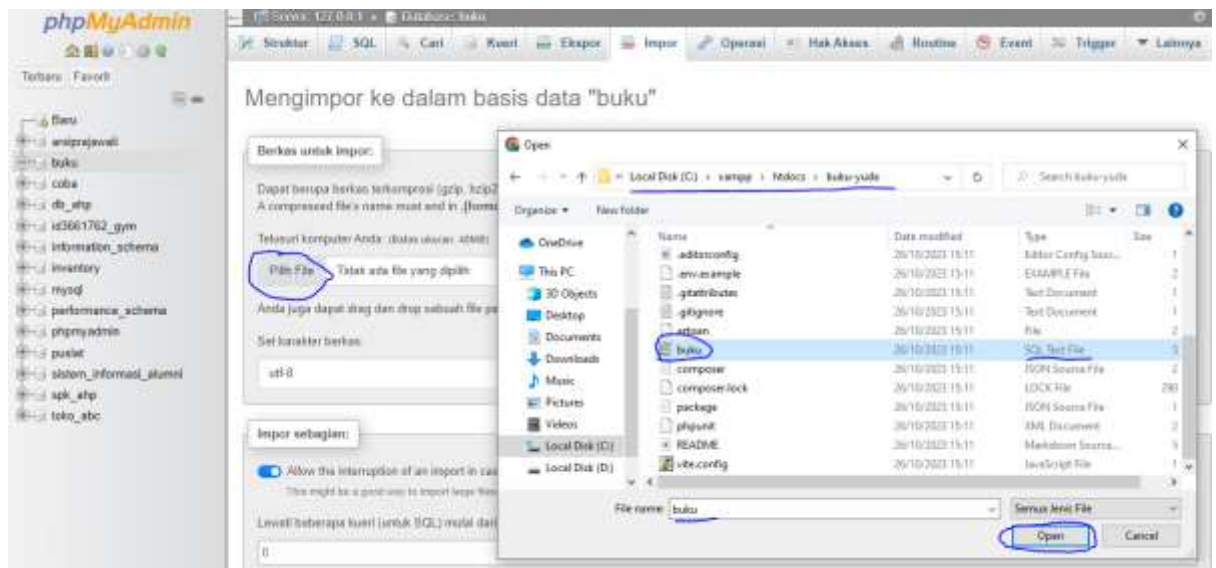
phpMyAdmin

Terbaru Favorit

Baru
arsiprajawali
buku
coba
db_ahp
id3661762_gym
information_schema
inventory
mysql
performance_schema
phpmyadmin
puslat
sistem_informasi_alumni
spk_ahp
toko_abc

Server: 127.0.0.1 » Database: buku

Struktur SQL Cari Kueri Ekspor Impor Operasi Hak Akses Routine Event Trigger Lainnya

Mengimpor ke dalam basis data "buku"

Berkas untuk impor:

Dapat berupa berkas terkompresi (gzip, bzip2
A compressed file's name must end in .[form

Telusuri komputer Anda: (Batas ukuran: 40MiB)

Pilih File Tidak ada file yang dipilih

Anda juga dapat drag dan drop sebuah file pa

Set karakter berkas:

utf-8

Impor sebagian:

Allow the interruption of an import in cas
This might be a good way to import large files

Lewati beberapa kueri (untuk SQL) mulai dari

0

Open

Local Disk (C:) › xampp › htdocs › buku-yude

Search buku-yude

Organize ▾ New folder

OneDrive
This PC
3D Objects
Desktop
Documents
Downloads
Music
Pictures
Videos
Local Disk (C:)
Local Disk (D:)

| Name | Date modified | Type | Size |
|---|---|---|---|
| .editorconfig | 26/10/2023 15:11 | Editor Config Sour... | 1 |
| .env.example | 26/10/2023 15:11 | EXAMPLE File | 2 |
| .gitattributes | 26/10/2023 15:11 | Text Document | 1 |
| .gitignore | 26/10/2023 15:11 | Text Document | 1 |
| artisan | 26/10/2023 15:11 | File | 2 |
| buku | 26/10/2023 15:11 | SQL Text File | 5 |
| composer | 26/10/2023 15:11 | JSON Source File | 2 |
| composer.lock | 26/10/2023 15:11 | LOCK File | 290 |
| package | 26/10/2023 15:11 | JSON Source File | 1 |
| phpunit | 26/10/2023 15:11 | XML Document | 2 |
| README | 26/10/2023 15:11 | Markdown Source... | 5 |
| vite.config | 26/10/2023 15:11 | JavaScript File | 1 |

File name: buku

Semua Jenis File

Open Cancel